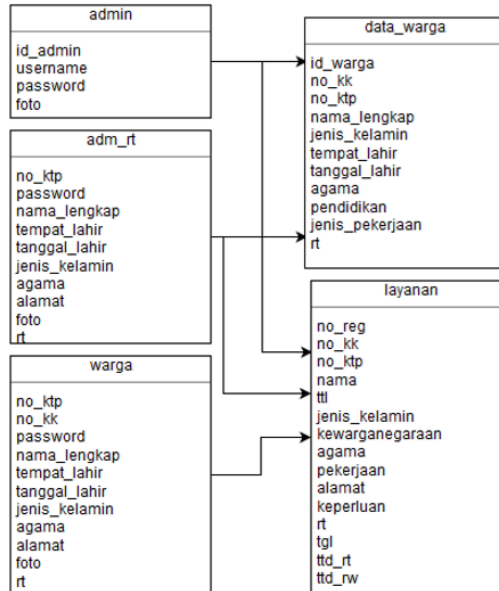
admin

id_admin
username
password
foto

adm_rt

no_ktp
password
nama_lengkap
tempat_lahir
tanggal_lahir
jenis_kelamin
agama
alamat
foto
rt

warga

no_ktp
no_kk
password
nama_lengkap
tempat_lahir
tanggal_lahir
jenis_kelamin
agama
alamat
foto
rt

data_warga

id_warga
no_kk
no_ktp
nama_lengkap
jenis_kelamin
tempat_lahir
tanggal_lahir
agama
pendidikan
jenis_pekerjaan
rt

layanan

no_reg
no_kk
no_ktp
nama
ttl
jenis_kelamin
kewarganegaraan
agama
pekerjaan
alamat
keperluan
rt
tgl
ttd_rt
ttd_rw